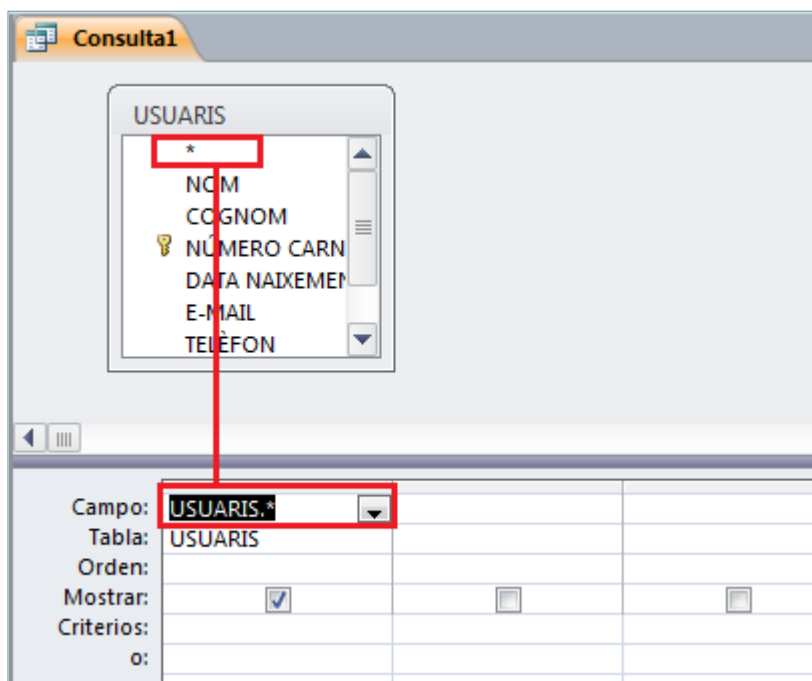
Consulta1

USUARIS
*
NOM
COGNOM
NÚMERO CARN
DATA NAIXEMEN
E-MAIL
TELÈFON

| | | | |
|---|---|---|---|
| Campo: | USUARIS.* | | |
| Tabla: | USUARIS | | |
| Orden: | | | |
| Mostrar: | ☑ | ☐ | ☐ |
| Criterios: | | | |
| o: | | | |